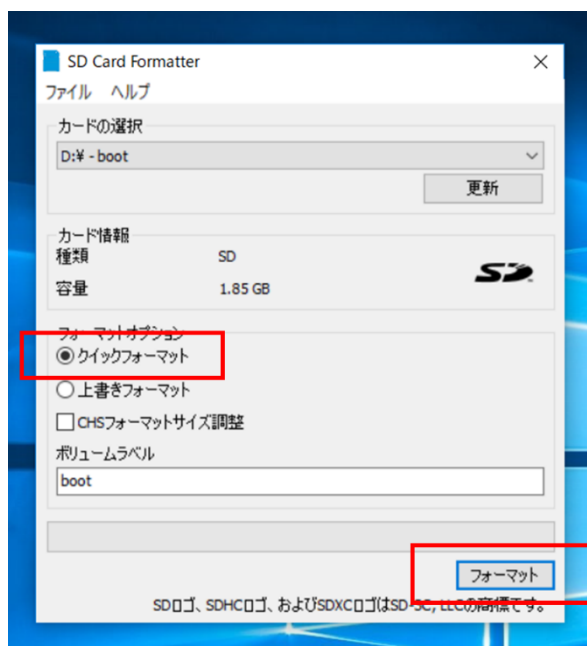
SD Card Formatter
ファイル ヘルプ

カードの選択
D:¥ - boot
更新

カード情報
種類 SD
容量 1.85 GB

フォーマットオプション
クイックフォーマット
上書きフォーマット
CHSフォーマットサイズ調整
ボリュームラベル
boot

フォーマット
SDロゴ、SDHCロゴ、およびSDXCロゴはSD-3C, LLCの商標です。